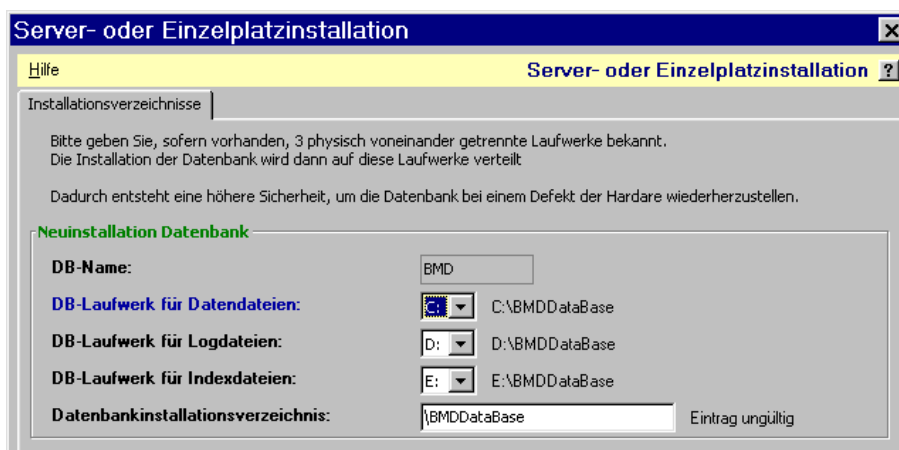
Server- oder Einzelplatzinstallation

Hilfe

Server- oder Einzelplatzinstallation ?

Installationsverzeichnisse

Bitte geben Sie, sofern vorhanden, 3 physisch voneinander getrennte Laufwerke bekannt.
Die Installation der Datenbank wird dann auf diese Laufwerke verteilt

Dadurch entsteht eine höhere Sicherheit, um die Datenbank bei einem Defekt der Hardare wiederherzustellen.

Neuinstallation Datenbank

DB-Name: BMD

DB-Laufwerk für Datendateien: C: C:\BMDDataBase

DB-Laufwerk für Logdateien: D: D:\BMDDataBase

DB-Laufwerk für Indexdateien: E: E:\BMDDataBase

Datenbankinstallationsverzeichnis: \BMDDataBase Eintrag ungültig